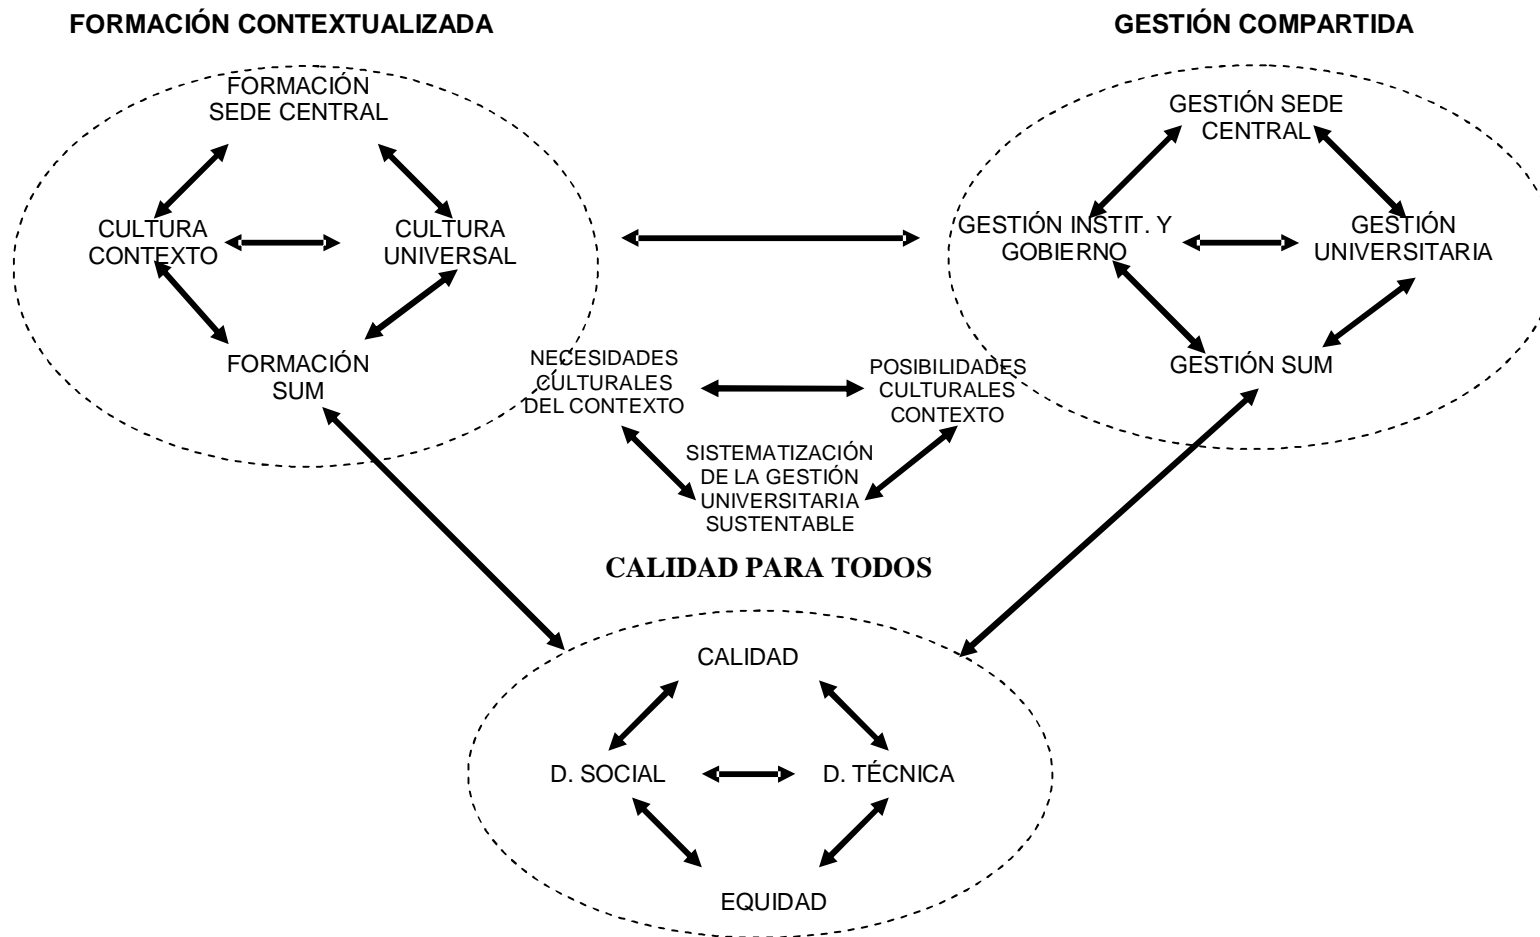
FORMACIÓN CONTEXTUALIZADA

GESTIÓN COMPARTIDA

FORMACIÓN SEDE CENTRAL

CULTURA CONTEXTO

CULTURA UNIVERSAL

FORMACIÓN SUM

GESTIÓN SEDE CENTRAL

GESTIÓN INSTIT. Y GOBIERNO

GESTIÓN UNIVERSITARIA

GESTIÓN SUM

NECESIDADES CULTURALES DEL CONTEXTO

POSIBILIDADES CULTURALES CONTEXTO

SISTEMATIZACIÓN DE LA GESTIÓN UNIVERSITARIA SUSTENTABLE

CALIDAD PARA TODOS

CALIDAD

D. SOCIAL

D. TÉCNICA

EQUIDAD